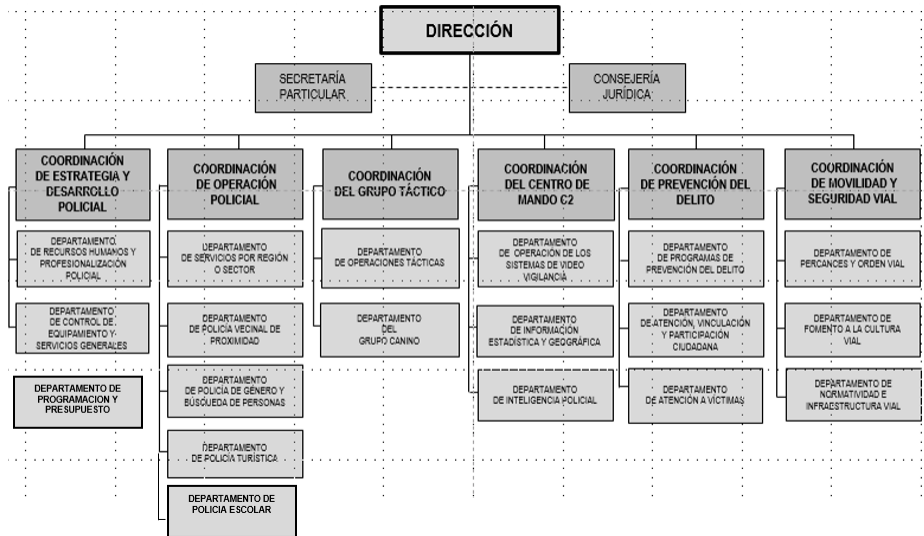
DIRECCIÓN

SECRETARÍA PARTICULAR

CONSEJERÍA JURÍDICA

COORDINACIÓN DE ESTRATEGIA Y DESARROLLO POLICIAL

DEPARTAMENTO DE RECURSOS HUMANOS Y PROFESIONALIZACIÓN POLICIAL

DEPARTAMENTO DE CONTROL DE EQUIPAMIENTO Y SERVICIOS GENERALES

DEPARTAMENTO DE PROGRAMACION Y PRESUPUESTO

COORDINACIÓN DE OPERACIÓN POLICIAL

DEPARTAMENTO DE SERVICIOS POR REGIÓN O SECTOR

DEPARTAMENTO DE POLICÍA VECINAL DE PROXIMIDAD

DEPARTAMENTO DE POLICÍA DE GÉNERO Y BÚSQUEDA DE PERSONAS

DEPARTAMENTO DE POLICÍA TURÍSTICA

DEPARTAMENTO DE POLICIA ESCOLAR

COORDINACIÓN DEL GRUPO TÁCTICO

DEPARTAMENTO DE OPERACIONES TÁCTICAS

DEPARTAMENTO DEL GRUPO CANINO

COORDINACIÓN DEL CENTRO DE MANDO C2

DEPARTAMENTO DE OPERACIÓN DE LOS SISTEMAS DE VIDEO VIGILANCIA

DEPARTAMENTO DE INFORMACIÓN ESTADÍSTICA Y GEOGRÁFICA

DEPARTAMENTO DE INTELIGENCIA POLICIAL

COORDINACIÓN DE PREVENCIÓN DEL DELITO

DEPARTAMENTO DE PROGRAMAS DE PREVENCIÓN DEL DELITO

DEPARTAMENTO DE ATENCIÓN, VINCULACIÓN Y PARTICIPACIÓN CIUDADANA

DEPARTAMENTO DE ATENCIÓN A VÍCTIMAS

COORDINACIÓN DE MOVILIDAD Y SEGURIDAD VIAL

DEPARTAMENTO DE PERCANCES Y ORDEN VIAL

DEPARTAMENTO DE FOMENTO A LA CULTURA VIAL

DEPARTAMENTO DE NORMATIVIDAD E INFRAESTRUCTURA VIAL